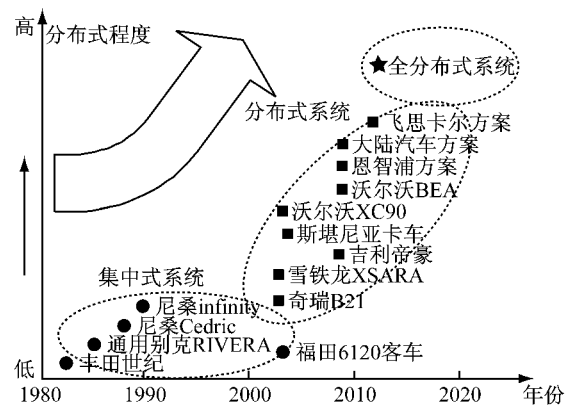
高
分布式程度
★全分布式系统
分布式系统
■飞思卡尔方案
■大陆汽车方案
■恩智浦方案
■沃尔沃BEA
■沃尔沃XC90
■斯堪尼亚卡车
■吉利帝豪
■雪铁龙XSARA
■奇瑞B21
集中式系统
●尼桑infinity
●尼桑Cedric
●通用别克RIVERA
●丰田世纪
●福田6120客车
低
1980
1990
2000
2010
2020
年份